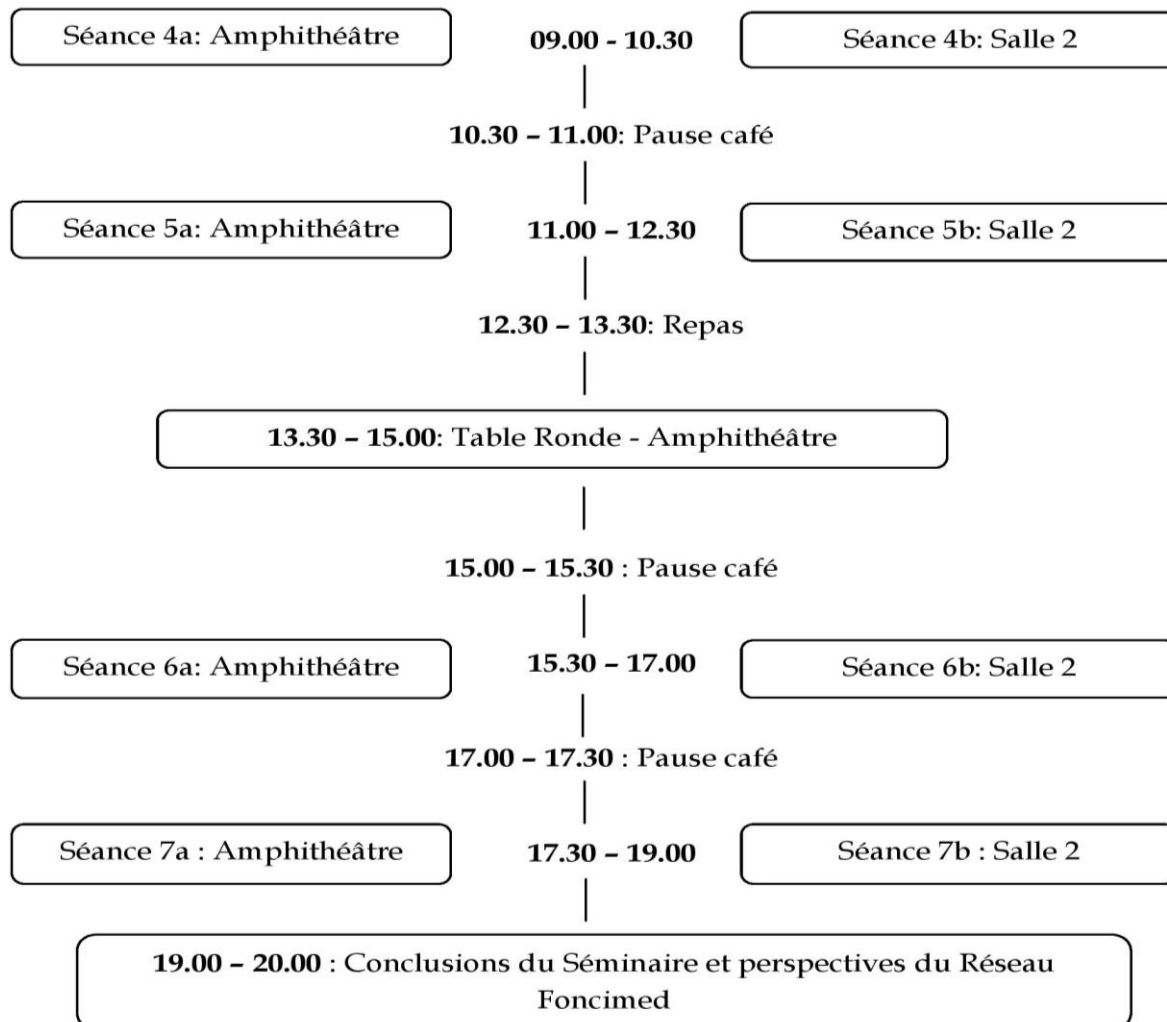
Séance 4a: Amphithéâtre

09.00 - 10.30

Séance 4b: Salle 2

10.30 – 11.00: Pause café

Séance 5a: Amphithéâtre

11.00 – 12.30

Séance 5b: Salle 2

12.30 – 13.30: Repas

13.30 – 15.00: Table Ronde - Amphithéâtre

15.00 – 15.30 : Pause café

Séance 6a: Amphithéâtre

15.30 – 17.00

Séance 6b: Salle 2

17.00 – 17.30 : Pause café

Séance 7a : Amphithéâtre

17.30 – 19.00

Séance 7b : Salle 2

19.00 – 20.00 : Conclusions du Séminaire et perspectives du Réseau Foncimed